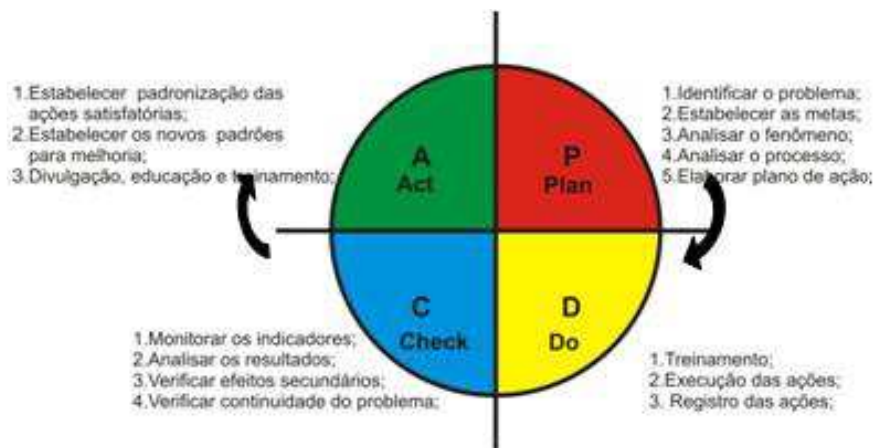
1.Estabelecer padronização das ações satisfatórias;
2.Estabelecer os novos padrões para melhoria;
3.Divulgação, educação e treinamento;

A
Act

P
Plan

1.Identificar o problema;
2.Estabelecer as metas;
3.Analisar o fenômeno;
4.Analisar o processo;
5.Elaborar plano de ação;

C
Check

D
Do

1.Monitorar os indicadores;
2.Analisar os resultados;
3.Verificar efeitos secundários;
4.Verificar continuidade do problema;

1.Treinamento;
2.Execução das ações;
3. Registro das ações;